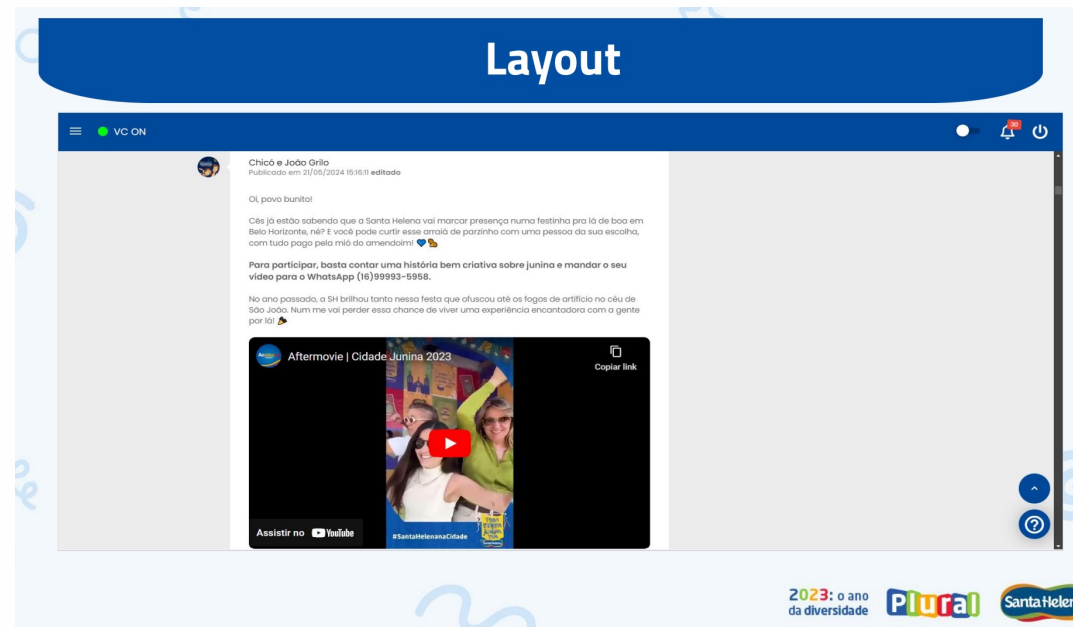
Layout

VC ON

30

Chicó e João Grilo
Publicado em 21/05/2024 15:16:11 editado

Oi, povo bunito!

Cês já estão sabendo que a Santa Helena vai marcar presença numa festinha pra lá de boa em Belo Horizonte, né? E você pode curtir esse arraiá de parzinho com uma pessoa da sua escolha, com tudo pago pela mió do amendoim!

Para participar, basta contar uma história bem criativa sobre junina e mandar o seu vídeo para o WhatsApp (16)99993-5958.

No ano passado, a SH brilhou tanto nessa festa que ofuscou até os fogos de artifício no céu de São João. Num me vai perder essa chance de viver uma experiência encantadora com a gente por lá!

Aftermovie | Cidade Junina 2023

Copiar link

Assistir no YouTube

#SantaHelenanaCidade

2023: o ano da diversidade

Plural

Santa Helen